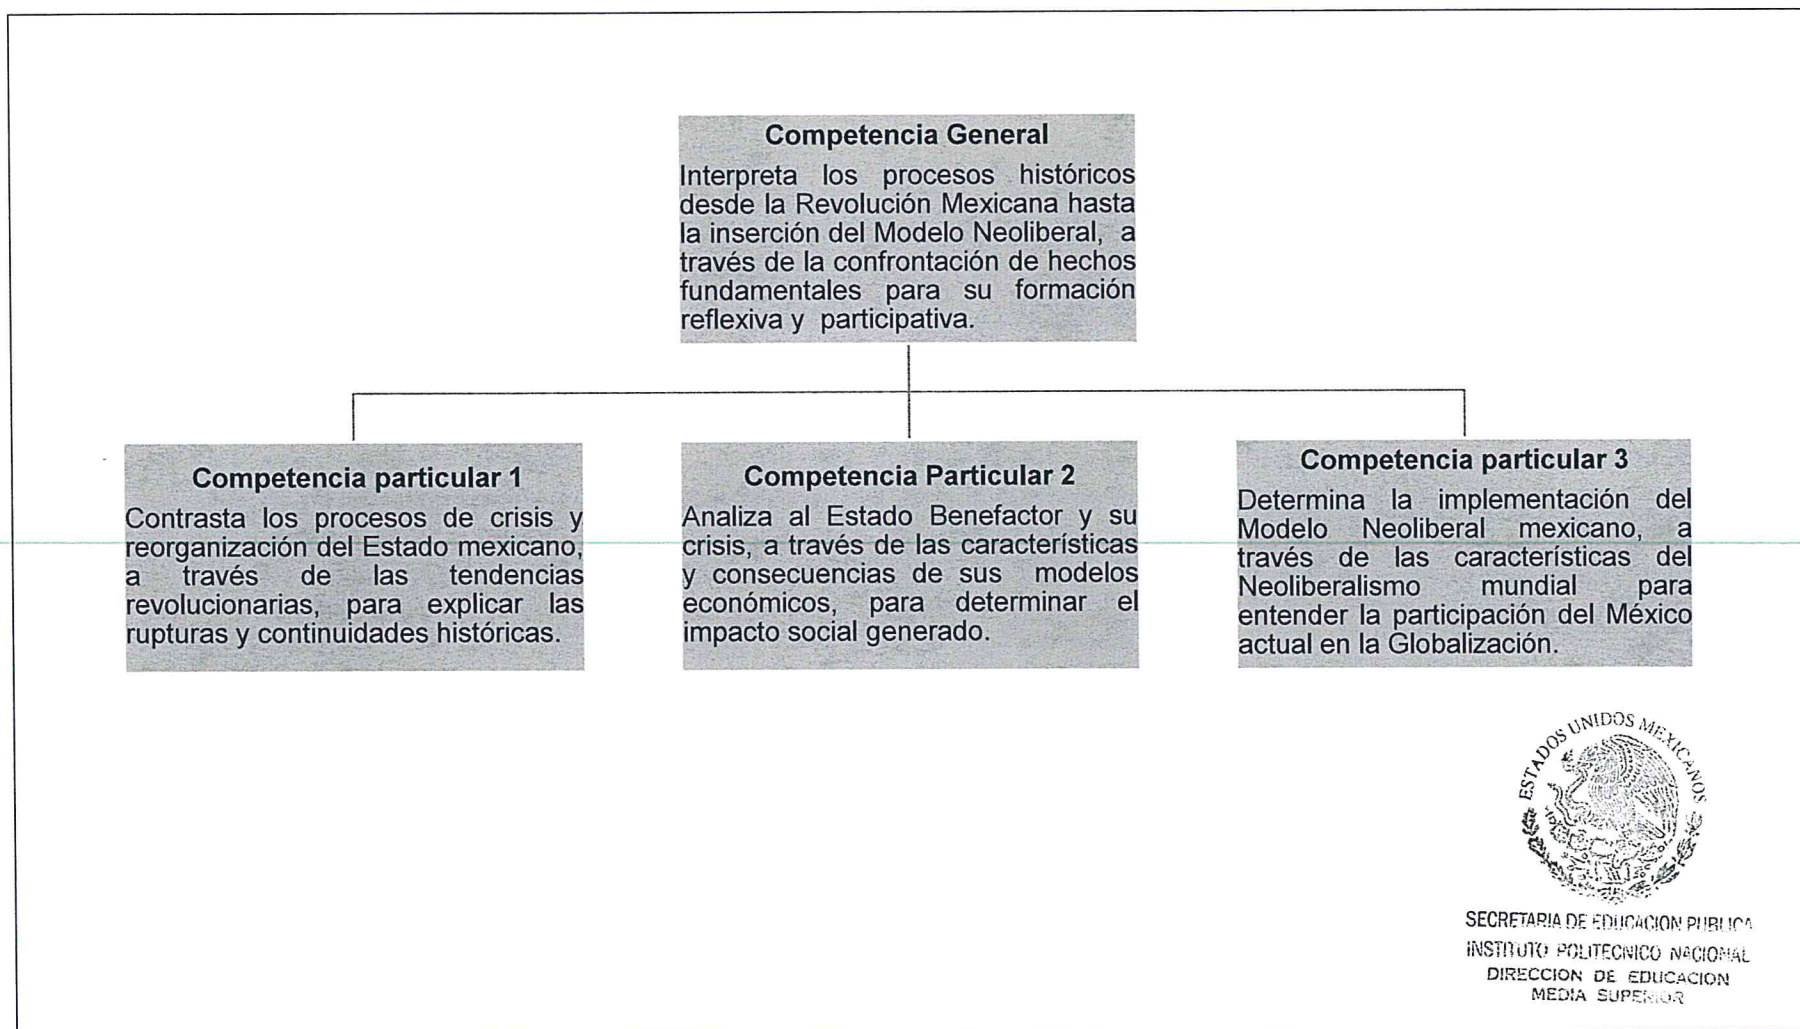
Competencia General

Interpreta los procesos históricos desde la Revolución Mexicana hasta la inserción del Modelo Neoliberal, a través de la confrontación de hechos fundamentales para su formación reflexiva y participativa.

Competencia particular 1

Contrasta los procesos de crisis y reorganización del Estado mexicano, a través de las tendencias revolucionarias, para explicar las rupturas y continuidades históricas.

Competencia Particular 2

Analiza al Estado Benefactor y su crisis, a través de las características y consecuencias de sus modelos económicos, para determinar el impacto social generado.

Competencia particular 3

Determina la implementación del Modelo Neoliberal mexicano, a través de las características del Neoliberalismo mundial para entender la participación del México actual en la Globalización.

ESTADOS UNIDOS MEXICANOS

SECRETARIA DE EDUCACION PUBLICA
INSTITUTO POLITECNICO NACIONAL
DIRECCION DE EDUCACION MEDIA SUPERIOR